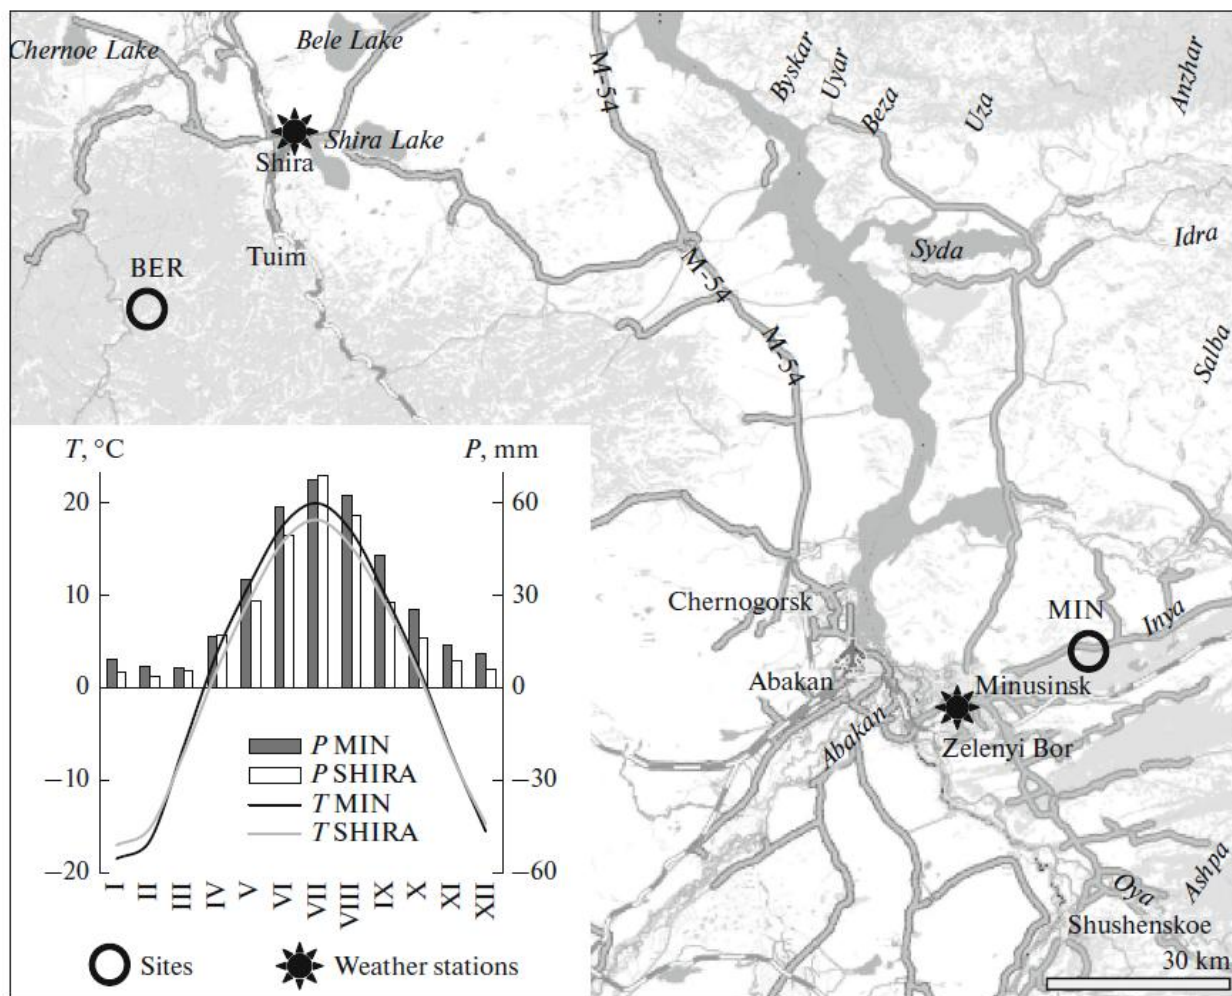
Chernoe Lake
Bele Lake
Shira Lake
Shira
Tuim
BER
M-54
M-54
M-54
Byskar
Uyar
Beza
Uza
Anzhar
Idra
Syda
Salba
$T$, °C
$P$, mm
20
10
0
−10
−20
60
30
0
−30
−60
I
II
III
IV
V
VI
VII
VIII
IX
X
XI
XII
$P$ MIN
$P$ SHIRA
$T$ MIN
$T$ SHIRA
Chernogorsk
Abakan
Abakan
Minusinsk
Zelenyi Bor
MIN
Inya
Oya
Ashpa
Shushenskoe
30 km
Sites
Weather stations